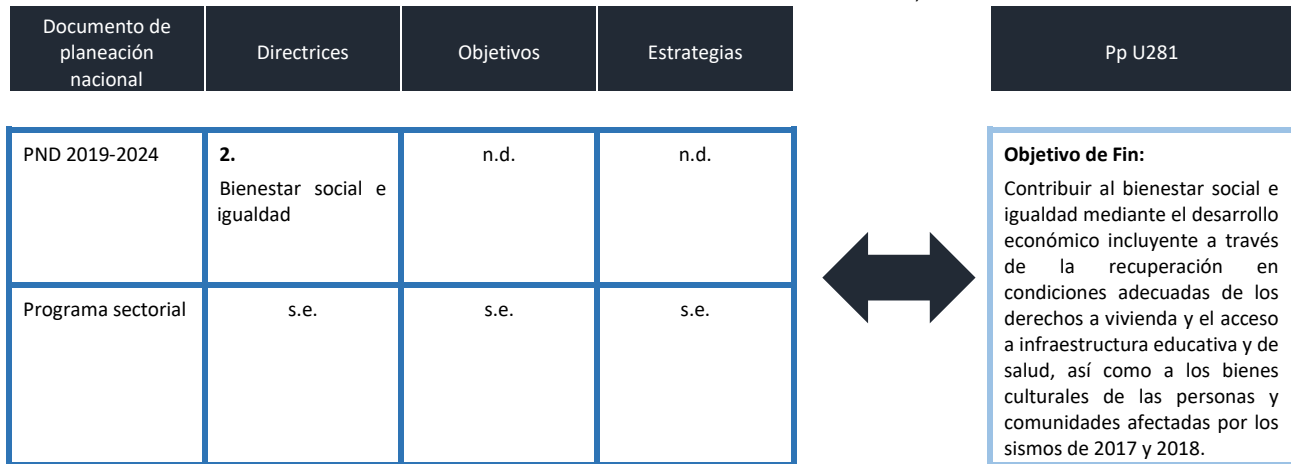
| Documento de planeación nacional | Directrices | Objetivos | Estrategias |
|---|---|---|---|
| PND 2019-2024 | **2.** Bienestar social e igualdad | n.d. | n.d. |
| Programa sectorial | s.e. | s.e. | s.e. |

Pp U281

**Objetivo de Fin:**

Contribuir al bienestar social e igualdad mediante el desarrollo económico incluyente a través de la recuperación en condiciones adecuadas de los derechos a vivienda y el acceso a infraestructura educativa y de salud, así como a los bienes culturales de las personas y comunidades afectadas por los sismos de 2017 y 2018.